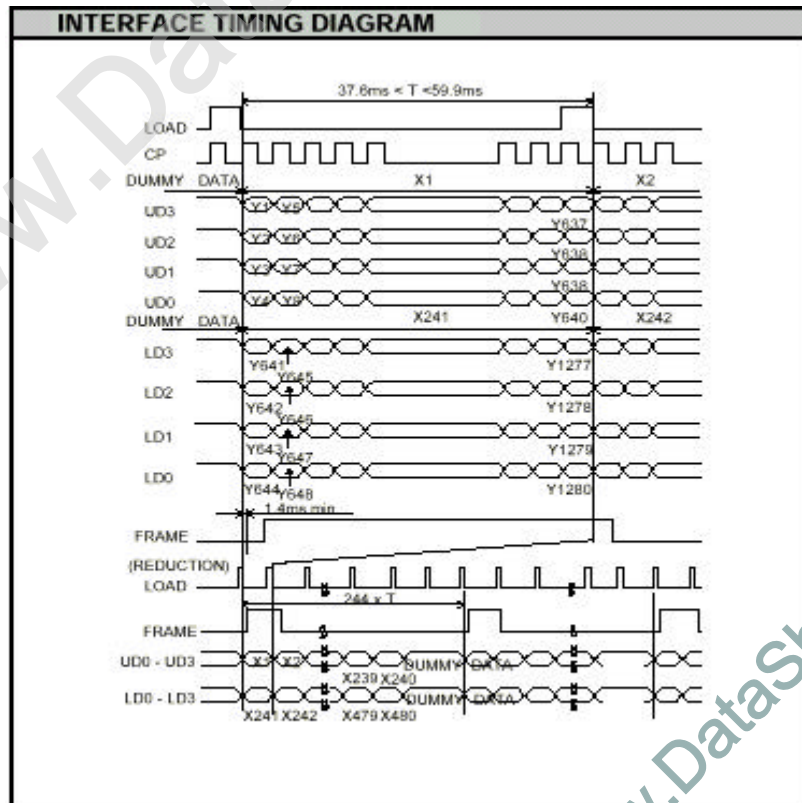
INTERFACE TIMING DIAGRAM

37.6ms < T <59.9ms

LOAD
CP
DUMMY DATA X1 X2
UD3 Y1 Y5 Y637
UD2 Y2 Y6 Y638
UD1 Y3 Y7 Y639
UD0 Y4 Y8 Y640
DUMMY DATA X241 X242
LD3 Y641 Y645 Y1277
LD2 Y642 Y646 Y1278
LD1 Y643 Y647 Y1279
LD0 Y644 Y648 Y1280
1.4ms min
FRAME
(REDUCTION)
LOAD
244 x T
FRAME
UD0 - UD3 X1 X2 X239 X240 DUMMY DATA
LD0 - LD3 X241 X242 X479 X480 DUMMY DATA